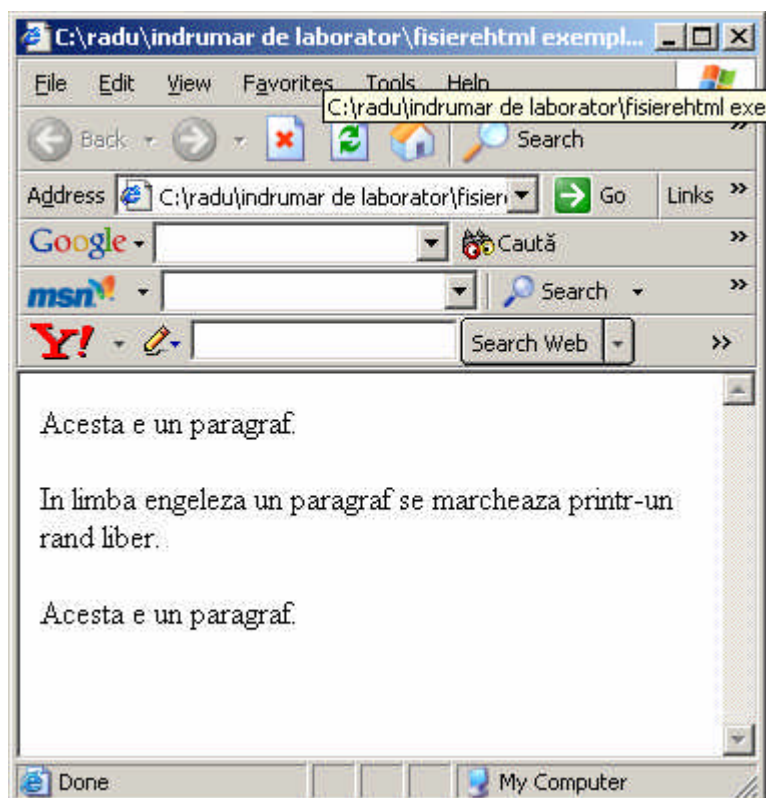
C:\radu\indrumar de laborator\fisierehtml exempl...

File Edit View Favorites Tools Help

C:\radu\indrumar de laborator\fisierehtml exe

Back Search

Address C:\radu\indrumar de laborator\fisier Go Links »

Google Caută »

msn Search »

Y! Search Web »

Acesta e un paragraf.

In limba engeleza un paragraf se marcheaza printr-un rand liber.

Acesta e un paragraf.

Done My Computer